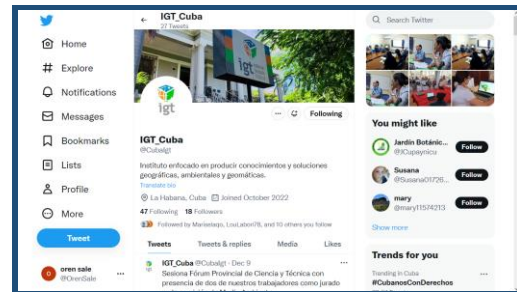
Home
Explore
Notifications
Messages
Bookmarks
Lists
Profile
More
Tweet
oren sale
@OrenSale

IGT_Cuba
27 Tweets

igt

Following

IGT_Cuba
@CubaIgt
Instituto enfocado en producir conocimientos y soluciones geográficas, ambientales y geomáticas.
Translate bio
La Habana, Cuba Joined October 2022
47 Following 18 Followers
Followed by Mariestaqo, LouLabor78, and 10 others you follow

Tweets
Tweets & replies
Media
Likes

IGT_Cuba @CubaIgt · Dec 9
Sesiona Fórum Provincial de Ciencia y Técnica con presencia de dos de nuestros trabajadores como jurado

Search Twitter

You might like
Jardín Botánic...
@JCapayricu
Follow
Susana
@Susana01726...
Follow
mary
@mary11574213
Follow
Show more

Trends for you
Trending in Cuba
#CubanosConDerechos